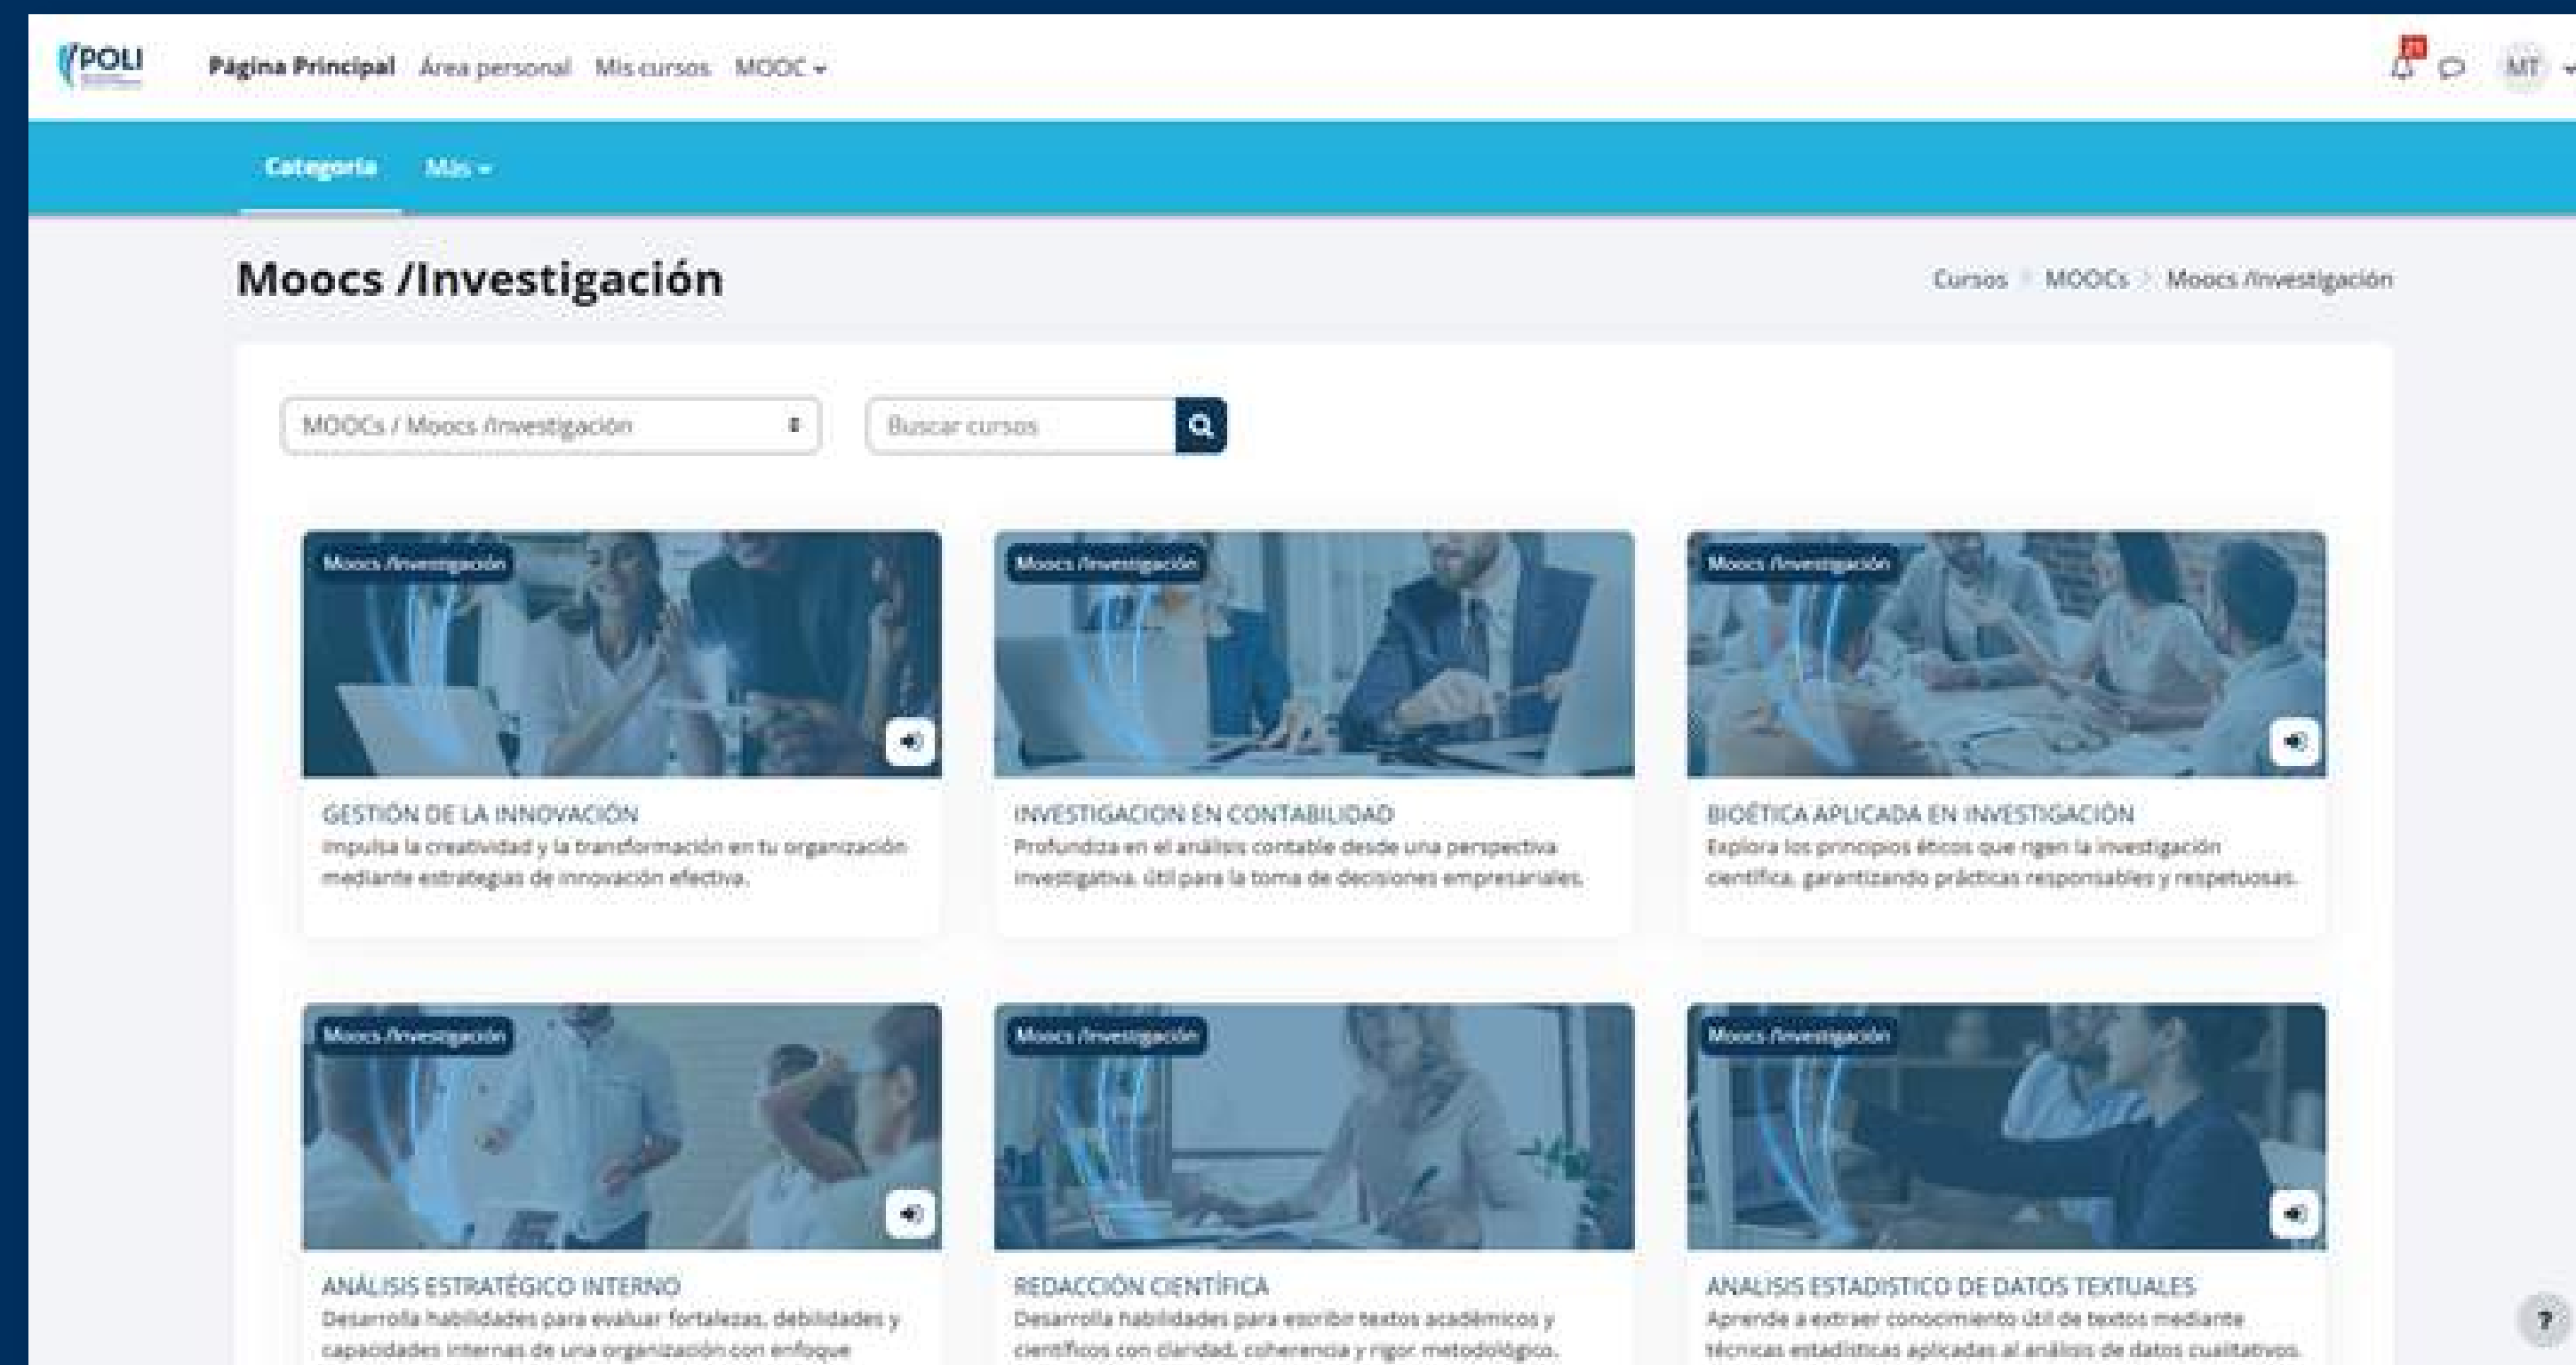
POLI

Página Principal Área personal Mis cursos MOOC

MT

Categoría Más

Moocs /Investigación

Cursos / MOOCs / Moocs /Investigación

MOOCs / Moocs /Investigación

Buscar cursos

Moocs /Investigación

GESTIÓN DE LA INNOVACIÓN
Impulsa la creatividad y la transformación en tu organización mediante estrategias de innovación efectiva.

Moocs /Investigación

INVESTIGACION EN CONTABILIDAD
Profundiza en el análisis contable desde una perspectiva investigativa, útil para la toma de decisiones empresariales.

Moocs /Investigación

BIOÉTICA APLICADA EN INVESTIGACIÓN
Explora los principios éticos que rigen la investigación científica, garantizando prácticas responsables y respetuosas.

Moocs /Investigación

ANÁLISIS ESTRATÉGICO INTERNO
Desarrolla habilidades para evaluar fortalezas, debilidades y capacidades internas de una organización con enfoque

Moocs /Investigación

REDACCIÓN CIENTÍFICA
Desarrolla habilidades para escribir textos académicos y científicos con claridad, coherencia y rigor metodológico.

Moocs /Investigación

ANALISIS ESTADISTICO DE DATOS TEXTUALES
Aprende a extraer conocimiento útil de textos mediante técnicas estadísticas aplicadas al análisis de datos cualitativos.

?